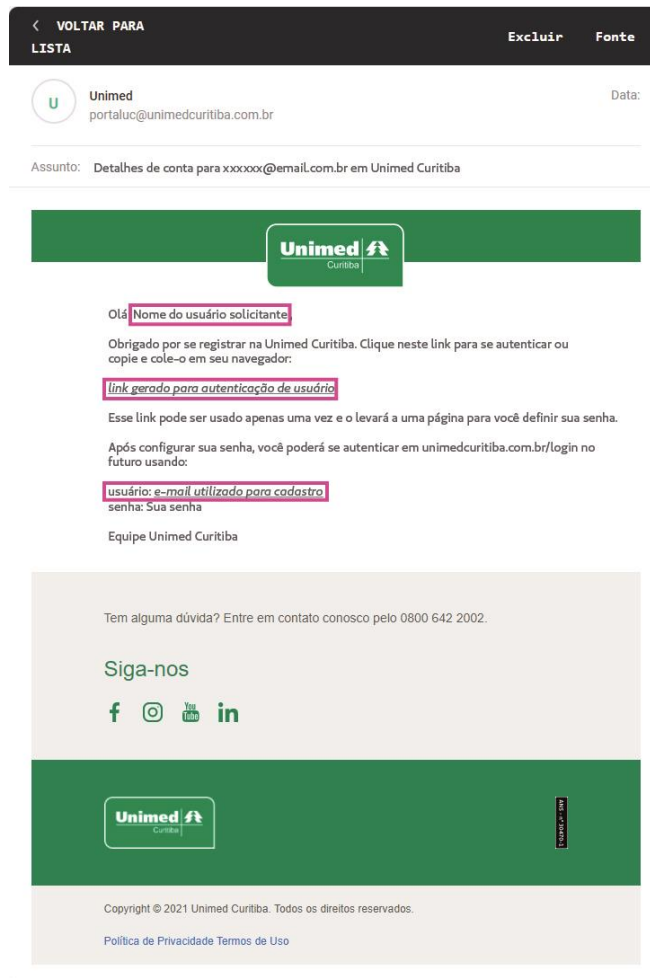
< VOLTAR PARA LISTA

Excluir

Fonte

U

Unimed
portaluc@unimedcuritiba.com.br

Data:

Assunto: Detalhes de conta para xxxxxx@email.com.br em Unimed Curitiba

Unimed
Curitiba

Olá Nome do usuário solicitante

Obrigado por se registrar na Unimed Curitiba. Clique neste link para se autenticar ou copie e cole-o em seu navegador:

link gerado para autenticação de usuário

Esse link pode ser usado apenas uma vez e o levará a uma página para você definir sua senha.

Após configurar sua senha, você poderá se autenticar em unimedcuritiba.com.br/login no futuro usando:

usuário: e-mail utilizado para cadastro
senha: Sua senha

Equipe Unimed Curitiba

Tem alguma dúvida? Entre em contato conosco pelo 0800 642 2002.

Siga-nos

Unimed
Curitiba

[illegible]

Copyright © 2021 Unimed Curitiba. Todos os direitos reservados.

Política de Privacidade Termos de Uso